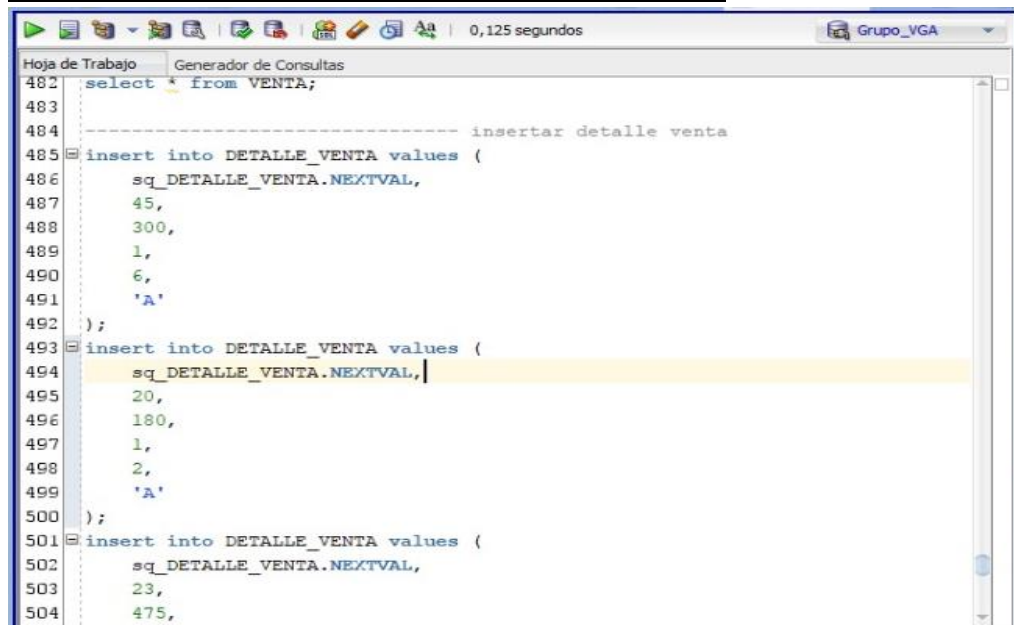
0,125 segundos
Grupo_VGA

Hoja de Trabajo
Generador de Consultas

482 select * from VENTA;
483
484 ------------------------------ insertar detalle venta
485 insert into DETALLE_VENTA values (
486 sq_DETALLE_VENTA.NEXTVAL,
487 45,
488 300,
489 1,
490 6,
491 'A'
492 );
493 insert into DETALLE_VENTA values (
494 sq_DETALLE_VENTA.NEXTVAL,
495 20,
496 180,
497 1,
498 2,
499 'A'
500 );
501 insert into DETALLE_VENTA values (
502 sq_DETALLE_VENTA.NEXTVAL,
503 23,
504 475,